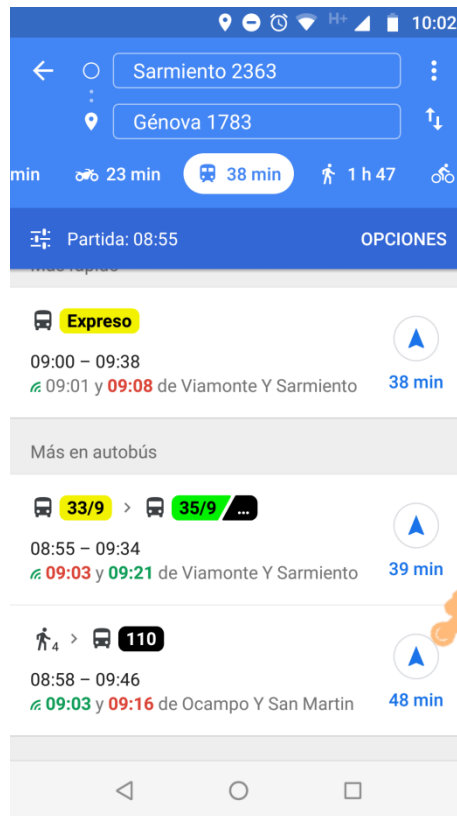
H+ 10:02

Sarmiento 2363

Génova 1783

min 23 min 38 min 1 h 47

Partida: 08:55 OPCIONES

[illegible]

Expreso

09:00 – 09:38
09:01 y 09:08 de Viamonte Y Sarmiento

38 min

Más en autobús

33/9 > 35/9 ...

08:55 – 09:34
09:03 y 09:21 de Viamonte Y Sarmiento

39 min

4 > 110

08:58 – 09:46
09:03 y 09:16 de Ocampo Y San Martin

48 min